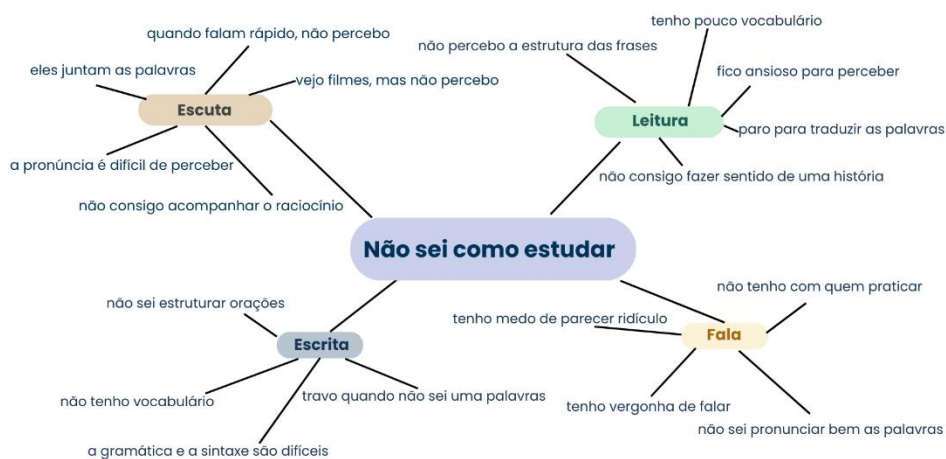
Não sei como estudar

Escuta
quando falam rápido, não percebo
eles juntam as palavras
vejo filmes, mas não percebo
a pronúncia é difícil de perceber
não consigo acompanhar o raciocínio

Leitura
tenho pouco vocabulário
não percebo a estrutura das frases
fico ansioso para perceber
paro para traduzir as palavras
não consigo fazer sentido de uma história

Escrita
não sei estruturar orações
não tenho vocabulário
travo quando não sei uma palavras
a gramática e a sintaxe são difíceis

Fala
não tenho com quem praticar
tenho medo de parecer ridículo
tenho vergonha de falar
não sei pronunciar bem as palavras